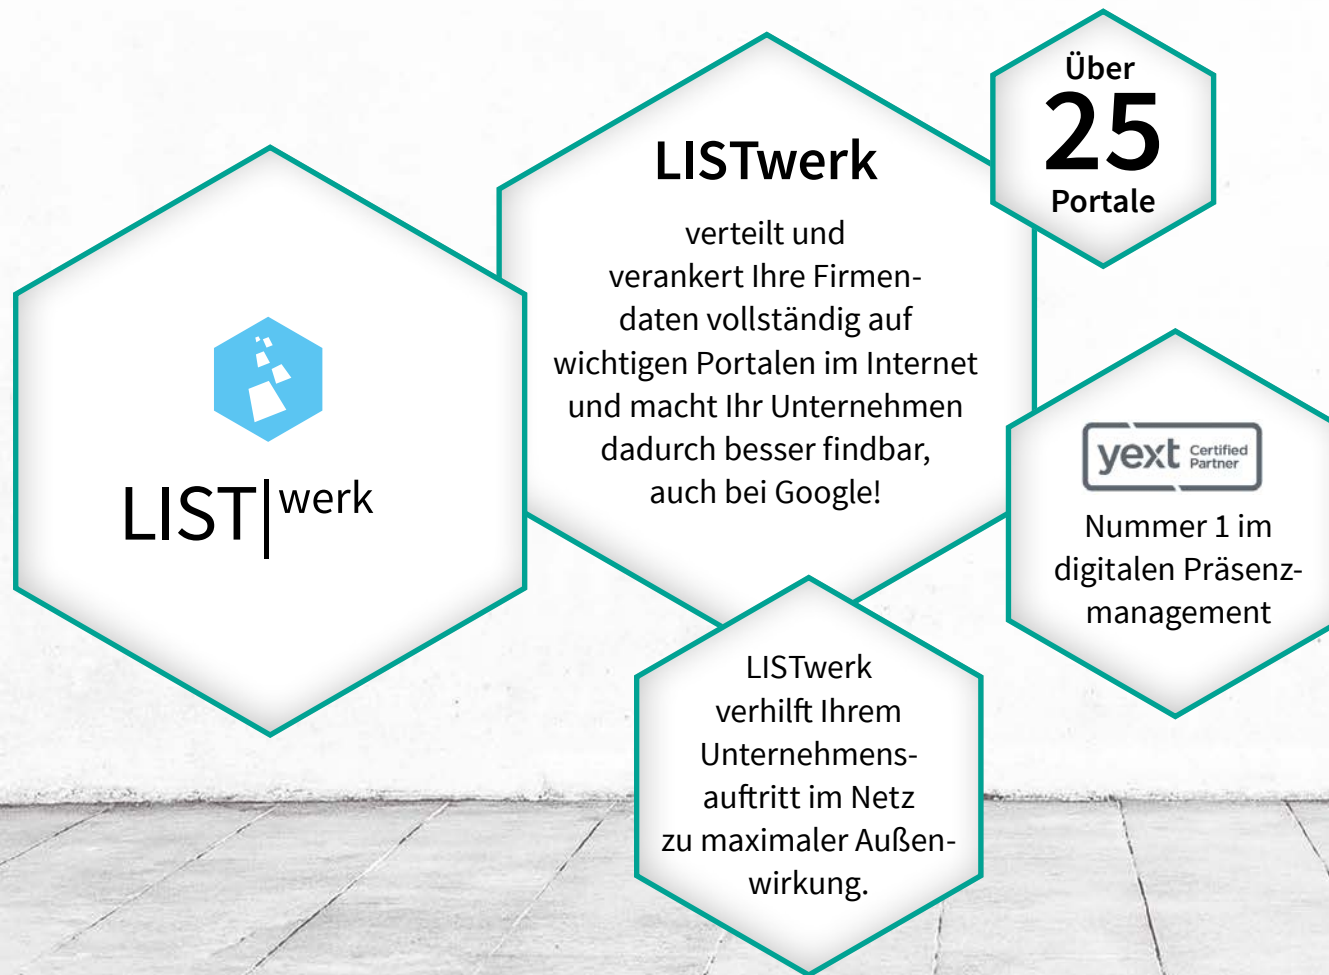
LIST|werk

LISTwerk

verteilt und verankert Ihre Firmendaten vollständig auf wichtigen Portalen im Internet und macht Ihr Unternehmen dadurch besser findbar, auch bei Google!

Über
25
Portale

yext Certified Partner

Nummer 1 im digitalen Präsenzmanagement

LISTwerk verhilft Ihrem Unternehmensauftritt im Netz zu maximaler Außenwirkung.